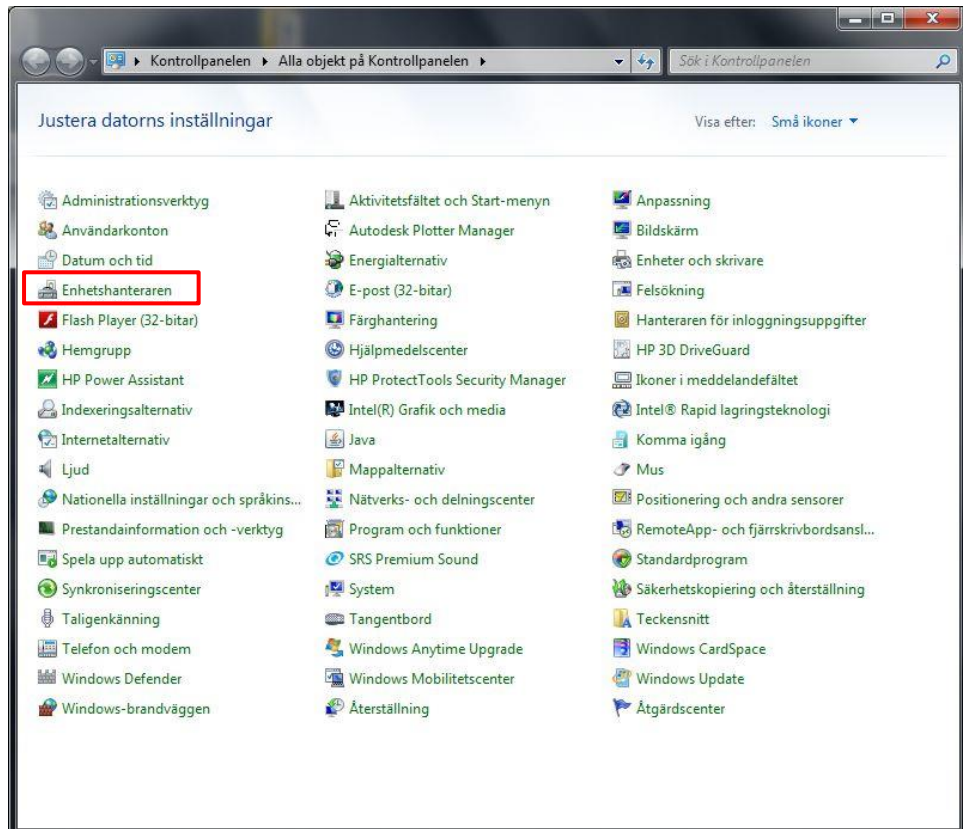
▸ Kontrollpanelen ▸ Alla objekt på Kontrollpanelen ▸

Sök i Kontrollpanelen

Justera datorns inställningar

Visa efter: Små ikoner ▾

Administrationsverktyg
Användarkonton
Datum och tid
Enhetshanteraren
Flash Player (32-bitar)
Hemgrupp
HP Power Assistant
Indexeringsalternativ
Internetalternativ
Ljud
Nationella inställningar och språkins...
Prestandainformation och -verktyg
Spela upp automatiskt
Synkroniseringscenter
Taligenkänning
Telefon och modem
Windows Defender
Windows-brandväggen

Aktivitetsfältet och Start-menyn
Autodesk Plotter Manager
Energialternativ
E-post (32-bitar)
Färghantering
Hjälpmedelscenter
HP ProtectTools Security Manager
Intel(R) Grafik och media
Java
Mappalternativ
Nätverks- och delningscenter
Program och funktioner
SRS Premium Sound
System
Tangentbord
Windows Anytime Upgrade
Windows Mobilitetscenter
Återställning

Anpassning
Bildskärm
Enheter och skrivare
Felsökning
Hanteraren för inloggningsuppgifter
HP 3D DriveGuard
Ikoner i meddelandefältet
Intel® Rapid lagringsteknologi
Komma igång
Mus
Positionering och andra sensorer
RemoteApp- och fjärrskrivbordsansl...
Standardprogram
Säkerhetskopiering och återställning
Teckensnitt
Windows CardSpace
Windows Update
Åtgärdscenter